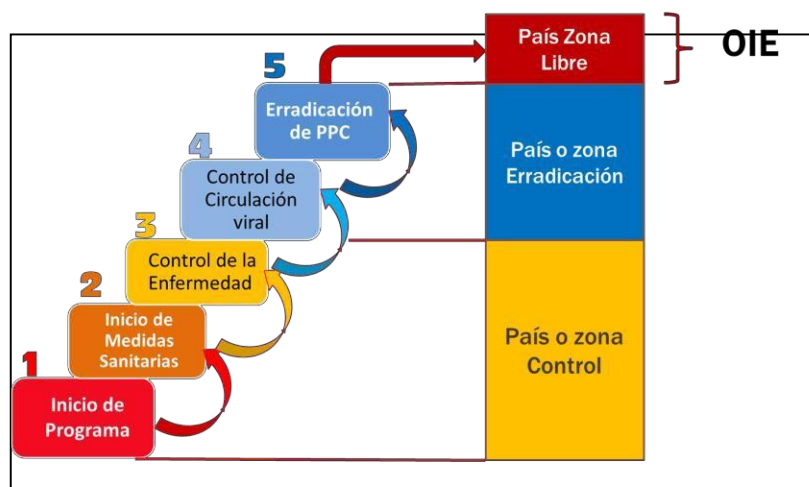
5
Erradicación de PPC

4
Control de Circulación viral

3
Control de la Enfermedad

2
Inicio de Medidas Sanitarias

1
Inicio de Programa

País Zona Libre

OIE

País o zona Erradicación

País o zona Control